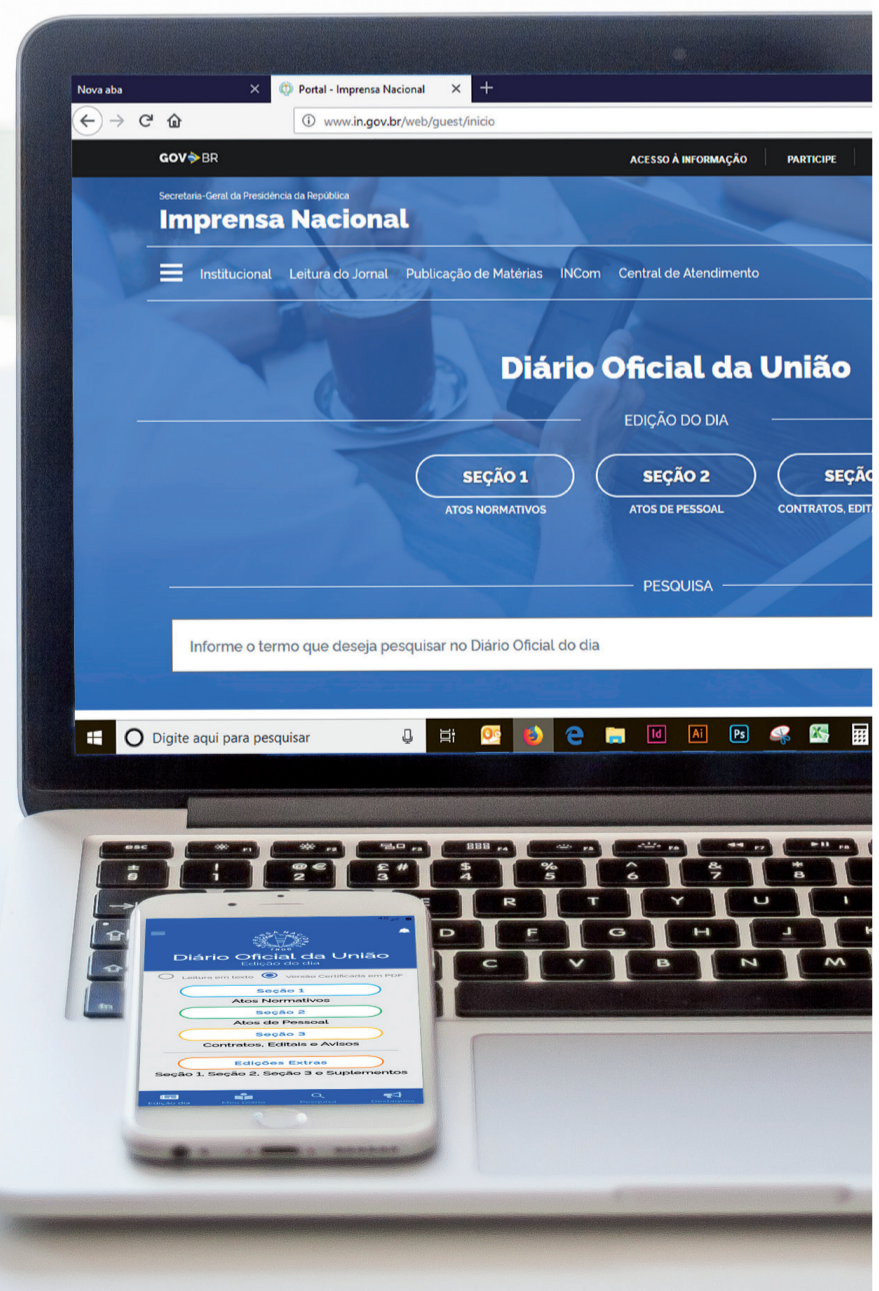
Nova aba ×
Portal - Imprensa Nacional ×
+
www.in.gov.br/web/guest/inicio

GOV BR
ACESSO À INFORMAÇÃO
PARTICIPE

Secretaria-Geral da Presidência da República
Imprensa Nacional

Institucional Leitura do Jornal Publicação de Matérias INCom Central de Atendimento

Diário Oficial da União
EDIÇÃO DO DIA

SEÇÃO 1
ATOS NORMATIVOS
SEÇÃO 2
ATOS DE PESSOAL
SEÇÃ
CONTRATOS, EDIT

PESQUISA

Informe o termo que deseja pesquisar no Diário Oficial do dia

Digite aqui para pesquisar

Diário Oficial da União
Edição do dia
Leitura em texto Versão Certificada em PDF
Seção 1
Atos Normativos
Seção 2
Atos de Pessoal
Seção 3
Contratos, Editais e Avisos
Edições Extras
Seção 1, Seção 2, Seção 3 e Suplementos
Edição dia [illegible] Pesquisa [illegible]